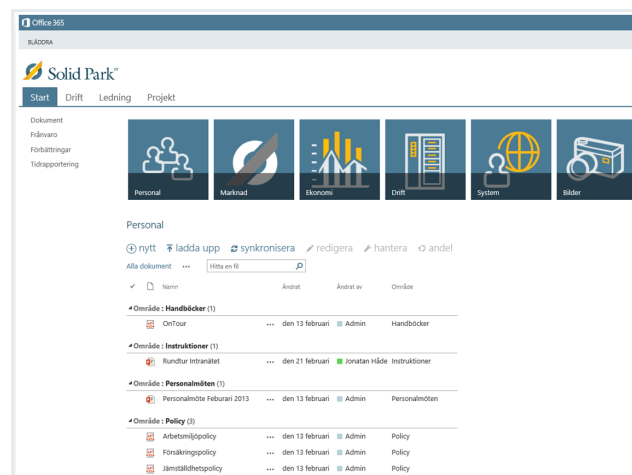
Office 365

BLÄDDRA

Solid Park

Start Drift Ledning Projekt

Dokument
Frånvaro
Förbättringar
Tidrapportering

Personal
Marknad
Ekonomi
Drift
System
Bilder

Personal

⊕ nytt ⭱ ladda upp ⟳ synkronisera ✎ redigera ✎ hantera ⟲ andel

Alla dokument ··· Hitta en fil

| ✓ | | Namn | | Ändrat | Ändrat av | Område |
|---|---|---|---|---|---|---|
| ◢ Område : Handböcker (1) | | | | | | |
| | | OnTour | ··· | den 13 februari | Admin | Handböcker |
| ◢ Område : Instruktioner (1) | | | | | | |
| | | Rundtur Intranätet | ··· | den 21 februari | Jonatan Håde | Instruktioner |
| ◢ Område : Personalmöten (1) | | | | | | |
| | | Personalmöte Feburari 2013 | ··· | den 13 februari | Admin | Personalmöten |
| ◢ Område : Policy (3) | | | | | | |
| | | Arbetsmiljöpolicy | ··· | den 13 februari | Admin | Policy |
| | | Försäkringspolicy | ··· | den 13 februari | Admin | Policy |
| | | Jämställdhetspolicy | ··· | den 13 februari | Admin | Policy |